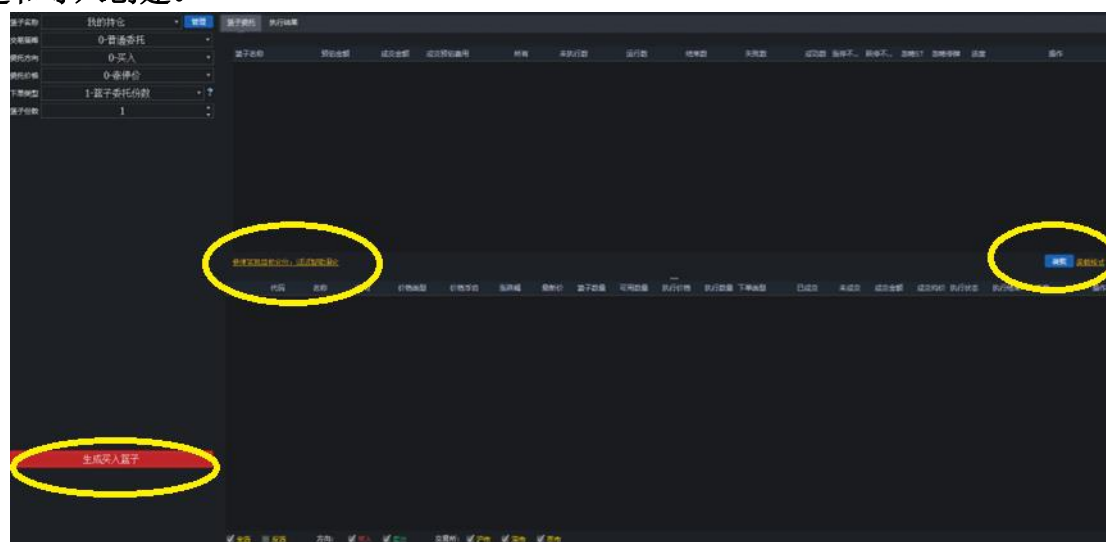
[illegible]

篮子名称 我的持仓 管理
交易策略 0-普通委托
委托方向 0-买入
委托价格 0-涨停价
下单类型 1-篮子委托份数 ?
篮子份数 1

篮子委托 执行结果

篮子名称 预估金额 成交金额 成交预估占用 所有 未执行数 运行数 结束数 失败数 成功数 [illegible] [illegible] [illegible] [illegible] 进度 操作

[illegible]

清空 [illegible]

代码 名称 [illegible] 价格类型 价格 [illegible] 涨跌幅 最新价 篮子数量 可用数量 执行价格 执行数量 下单类型 已成交 未成交 成交金额 成交均价 执行状态 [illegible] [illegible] 操作

生成买入篮子

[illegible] 方向 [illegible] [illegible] 交易所 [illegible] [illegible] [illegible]